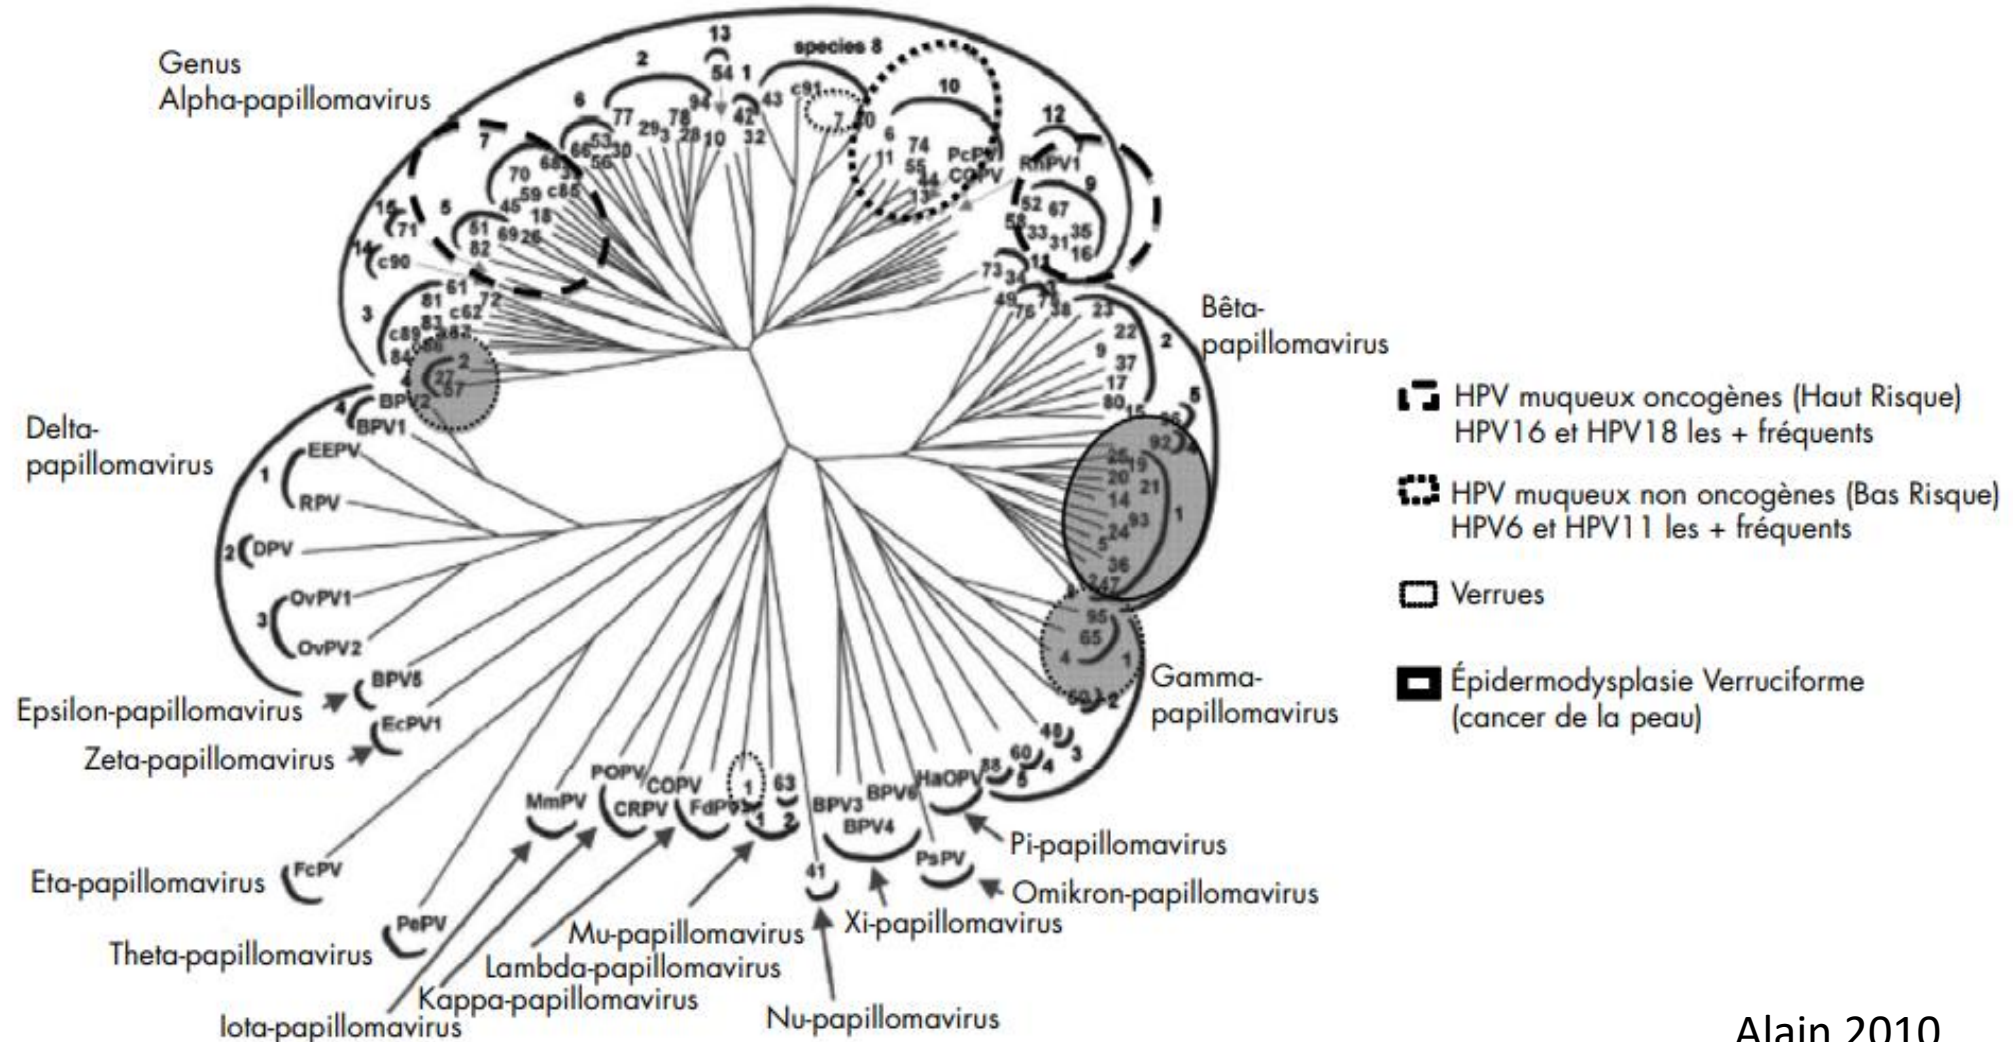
Genus Alpha-papillomavirus

13
species 8
2
54 1
6
94
43
c91
10
77 29 78
42
7 40
12
7
53
28 10
32
6
74
66 56 30
11
55
PcPV
RhPV1
68
44
COPV
9
70
39
13
15
5
59 c85
52 67
45
18
58
71
51
69 26
33 31 35
82
16
14
11
c90
73 34
61
72
49 76 7 38
23
3
81
c62
22
c89
83
62
2
9
Bêta-papillomavirus
84
86
37
2
27
17
4
57
80 15
5
BPV2
4
96
BPV1
92
3
Delta-papillomavirus
EEPV
25
19
1
20
21
14
RPV
93
1
24
5
2
DPV
36
47
4
OvPV1
95
65
3
OvPV2
4
1
Gamma-papillomavirus
BPV5
60
Epsilon-papillomavirus
2
EcPV1
48
Zeta-papillomavirus
3
60
4
88
5
POPV
COPV
1
63
HaOPV
BPV6
MmPV
BPV3
CRPV
FdPV
2
1
BPV4
Pi-papillomavirus
PsPV
41
Eta-papillomavirus
FcPV
Omikron-papillomavirus
PePV
Mu-papillomavirus
Xi-papillomavirus
Theta-papillomavirus
Lambda-papillomavirus
Kappa-papillomavirus
Iota-papillomavirus
Nu-papillomavirus

HPV muqueux oncogènes (Haut Risque) HPV16 et HPV18 les + fréquents

HPV muqueux non oncogènes (Bas Risque) HPV6 et HPV11 les + fréquents

Verrues

Épidermodysplasie Verruciforme (cancer de la peau)

Alain 2010